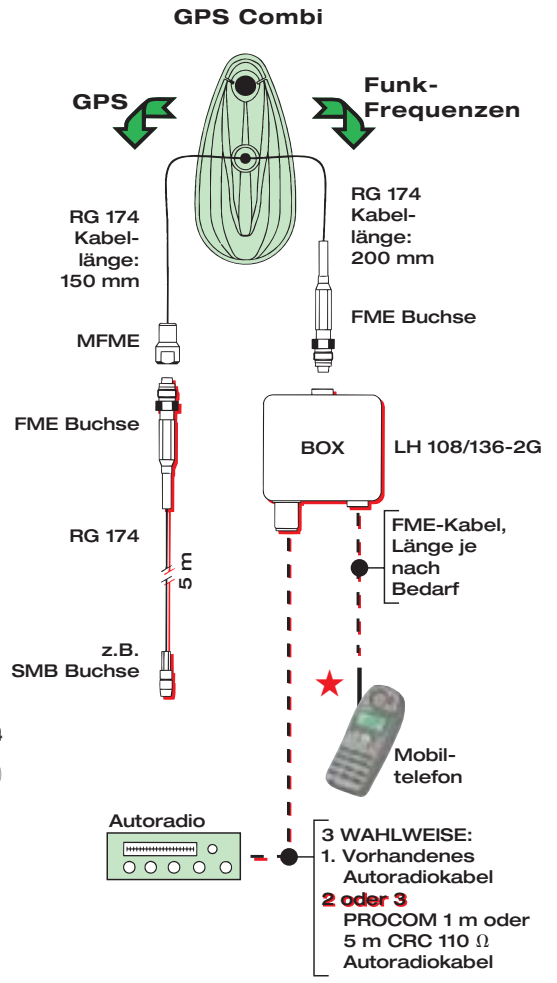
GPS Combi

GPS

Funk-Frequenzen

RG 174 Kabellänge: 150 mm

RG 174 Kabellänge: 200 mm

MFME

FME Buchse

FME Buchse

BOX

LH 108/136-2G

RG 174

5 m

FME-Kabel, Länge je nach Bedarf

z.B. SMB Buchse

Mobiltelefon

Autoradio

3 WAHLWEISE:
1. Vorhandenes Autoradiokabel
2 oder 3
PROCOM 1 m oder 5 m CRC 110 $\Omega$ Autoradiokabel